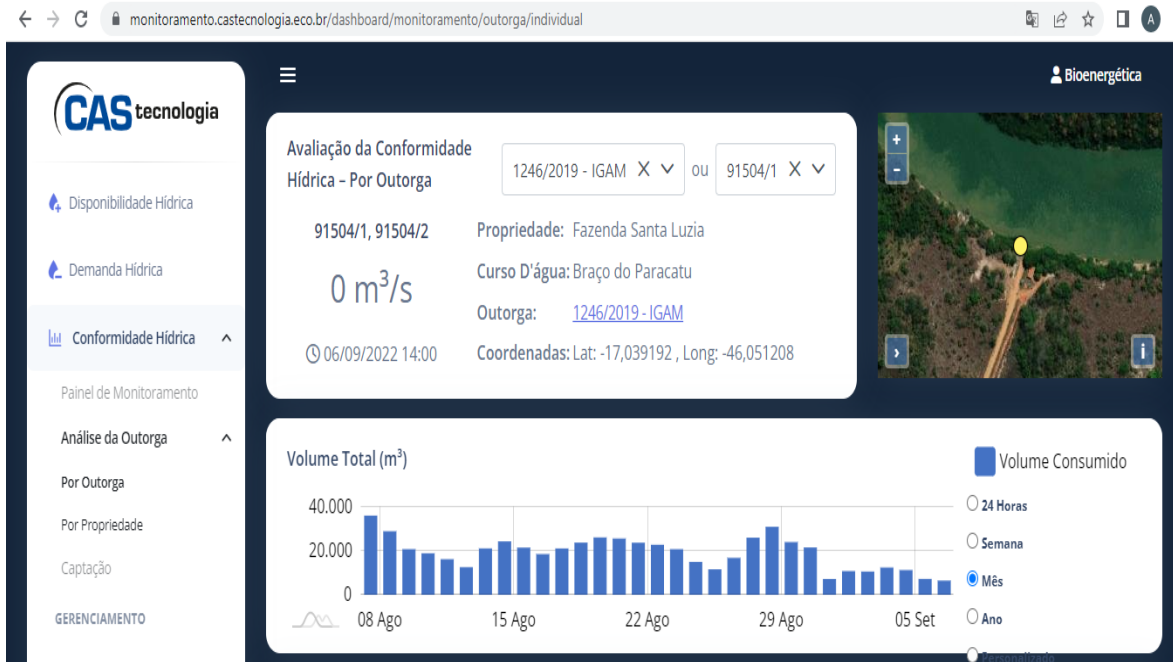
monitoramento.castecnologia.eco.br/dashboard/monitoramento/outorga/individual

A

CAS tecnologia

Disponibilidade Hídrica

Demanda Hídrica

Conformidade Hídrica

Painel de Monitoramento

Análise da Outorga

Por Outorga

Por Propriedade

Captação

GERENCIAMENTO

Bioenergética

Avaliação da Conformidade Hídrica – Por Outorga

1246/2019 - IGAM X

ou

91504/1 X

91504/1, 91504/2

0 $m^3/s$

06/09/2022 14:00

Propriedade: Fazenda Santa Luzia

Curso D'água: Braço do Paracatu

Outorga: 1246/2019 - IGAM

Coordenadas: Lat: -17,039192 , Long: -46,051208

+
-

i

Volume Total ($m^3$)

Volume Consumido

40.000
20.000
0

08 Ago
15 Ago
22 Ago
29 Ago
05 Set

24 Horas
Semana
Mês
Ano
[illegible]